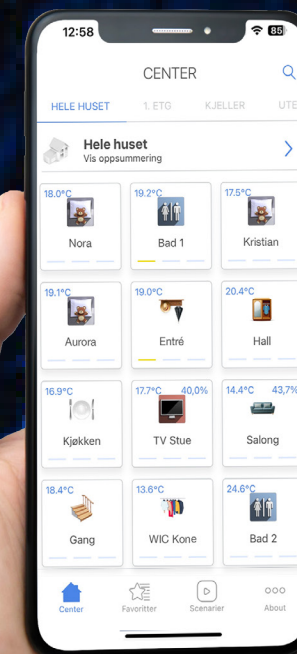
12:58

85

CENTER

HELE HUSET
1. ETG
KJELLER
UTE

Hele huset
Vis oppsummering

18.0°C
Nora

19.2°C
Bad 1

17.5°C
Kristian

19.1°C
Aurora

19.0°C
Entré

20.4°C
Hall

16.9°C
Kjøkken

17.7°C 40,0%
TV Stue

14.4°C 43,7%
Salong

18.4°C
Gang

13.6°C
WIC Kone

24.6°C
Bad 2

Center
Favoritter
Scenarier
About